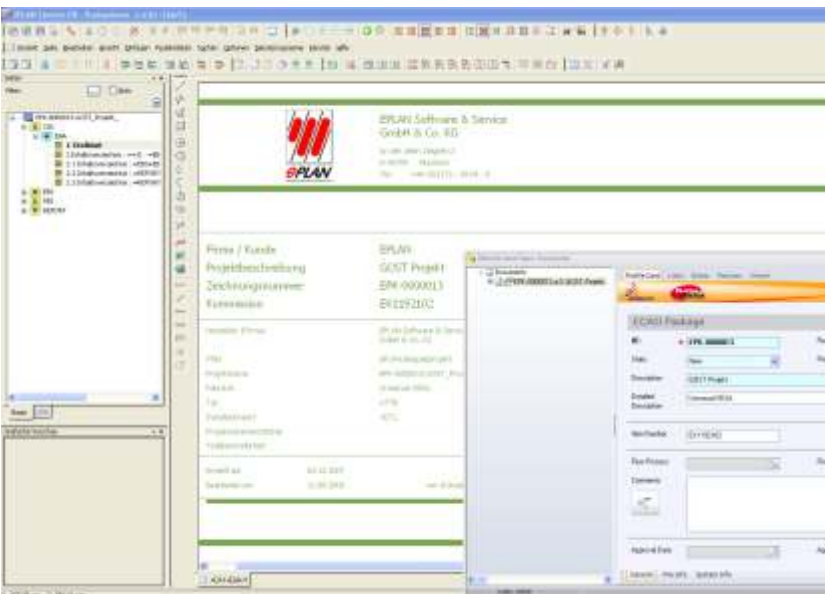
EPLAN

EPLAN Software & Service GmbH & Co. KG

Firma / Kunde
EPLAN

Projektbeschreibung
GOST Projekt

Zeichnungsnummer
EPK-0000013

Kommission
EK1192102

ECAD Package

ID
EPK-0000013

State
New

Description
GOST Projekt

Detailed Description

Commercial

Item Number
EK1192102

Comments

Approval Date

Documents